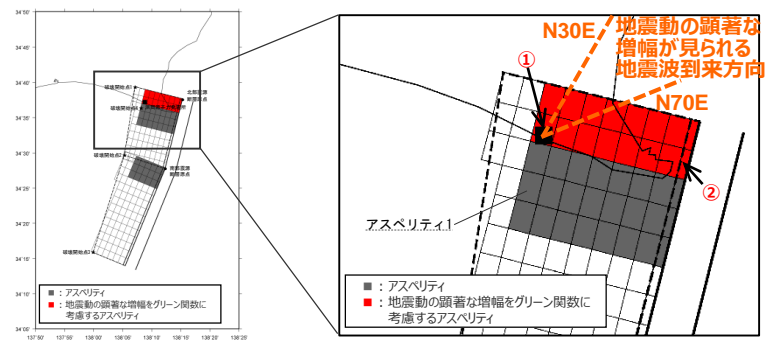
34°50'
34°45'
34°40'
34°35'
34°30'
34°25'
34°20'
34°15'
34°10'
34°05'
137°50'
137°55'
138°00'
138°05'
138°10'
138°15'
138°20'
138°25'

破壊開始点1
北断層
断層原点
破壊開始点4
破壊開始点2
南断層
断層原点
破壊開始点3

■：アスペリティ
■：地震動の顕著な増幅をグリーン関数に考慮するアスペリティ

N30E
地震動の顕著な増幅が見られる地震波到来方向
①
N70E
②
アスペリティ1

■：アスペリティ
■：地震動の顕著な増幅をグリーン関数に考慮するアスペリティ